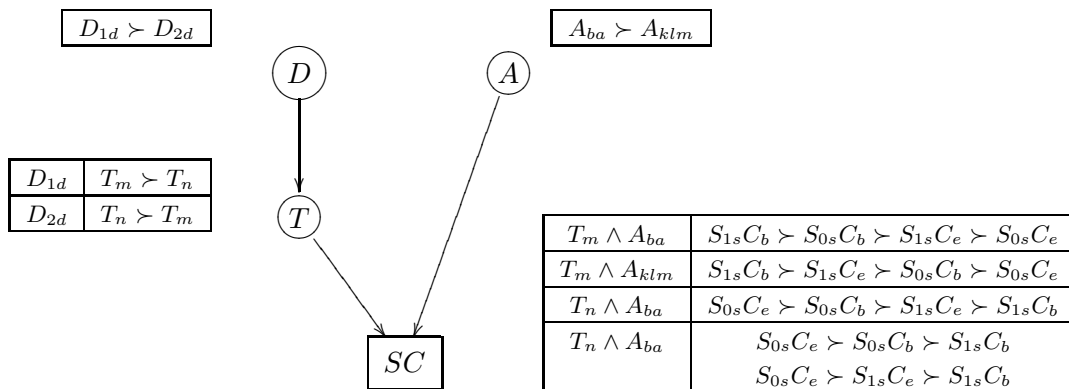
$D_{1d} \succ D_{2d}$

$D$

$A$

$A_{ba} \succ A_{klm}$

| $D_{1d}$ | $T_m \succ T_n$ |
|---|---|
| $D_{2d}$ | $T_n \succ T_m$ |

$T$

| $T_m \wedge A_{ba}$ | $S_{1s}C_b \succ S_{0s}C_b \succ S_{1s}C_e \succ S_{0s}C_e$ |
|---|---|
| $T_m \wedge A_{klm}$ | $S_{1s}C_b \succ S_{1s}C_e \succ S_{0s}C_b \succ S_{0s}C_e$ |
| $T_n \wedge A_{ba}$ | $S_{0s}C_e \succ S_{0s}C_b \succ S_{1s}C_e \succ S_{1s}C_b$ |
| $T_n \wedge A_{ba}$ | $S_{0s}C_e \succ S_{0s}C_b \succ S_{1s}C_b$ $S_{0s}C_e \succ S_{1s}C_e \succ S_{1s}C_b$ |

$SC$